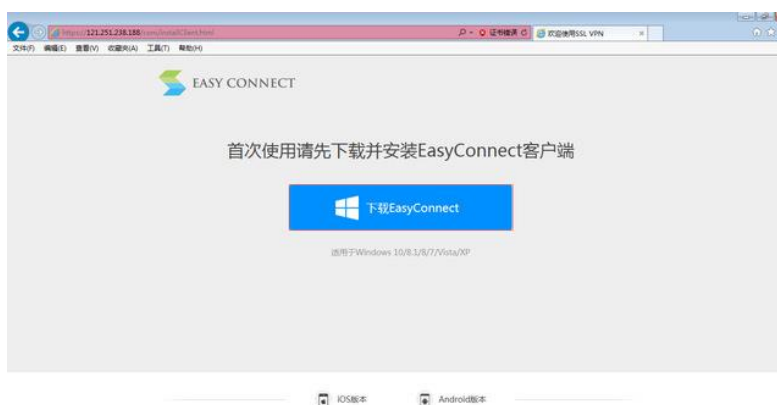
https://121.251.238.188/com/installClient.html
证书错误
欢迎使用SSL VPN
文件(F) 编辑(E) 查看(V) 收藏夹(A) 工具(T) 帮助(H)

EASY CONNECT

首次使用请先下载并安装EasyConnect客户端

下载EasyConnect

适用于Windows 10/8.1/8/7/Vista/XP

iOS版本
Android版本